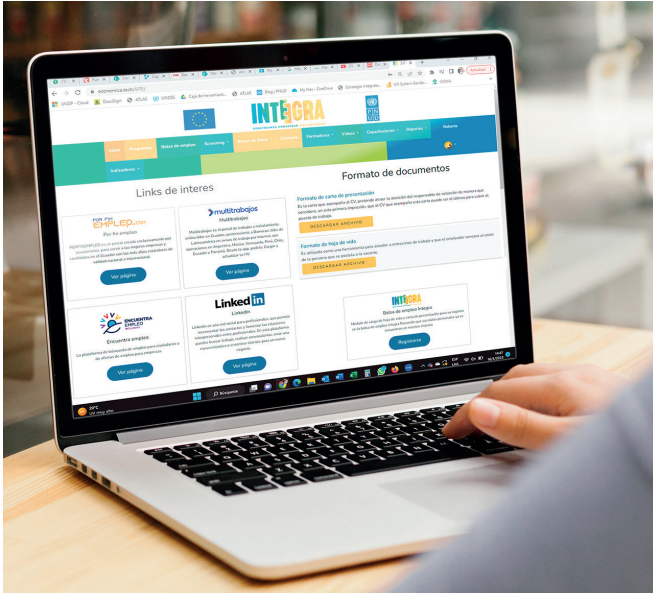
INTEGRA

Inicio Programas Bolsa de empleo Screening Banco de ideas Formativos Videos Capacitaciones Reportes Indicadores

Links de interes

POR FIN EMPLEO.com
Por fin empleo
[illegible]
Ver página

multitrabajos
Multitrabajos
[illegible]
Ver página

ENCUENTRA EMPLEO
Encuentra empleo
La plataforma de búsqueda de empleo para postulantes y de ofertas de empleo para empresas.
Ver página

Linkedin
Linkedin
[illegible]
Ver página

Formato de documentos

Formato de carta de presentación
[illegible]
DESCARGAR ARCHIVO

Formato de hoja de vida
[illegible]
DESCARGAR ARCHIVO

INTEGRA
Bolsa de empleo Integra
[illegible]
Registrarse

Búsqueda